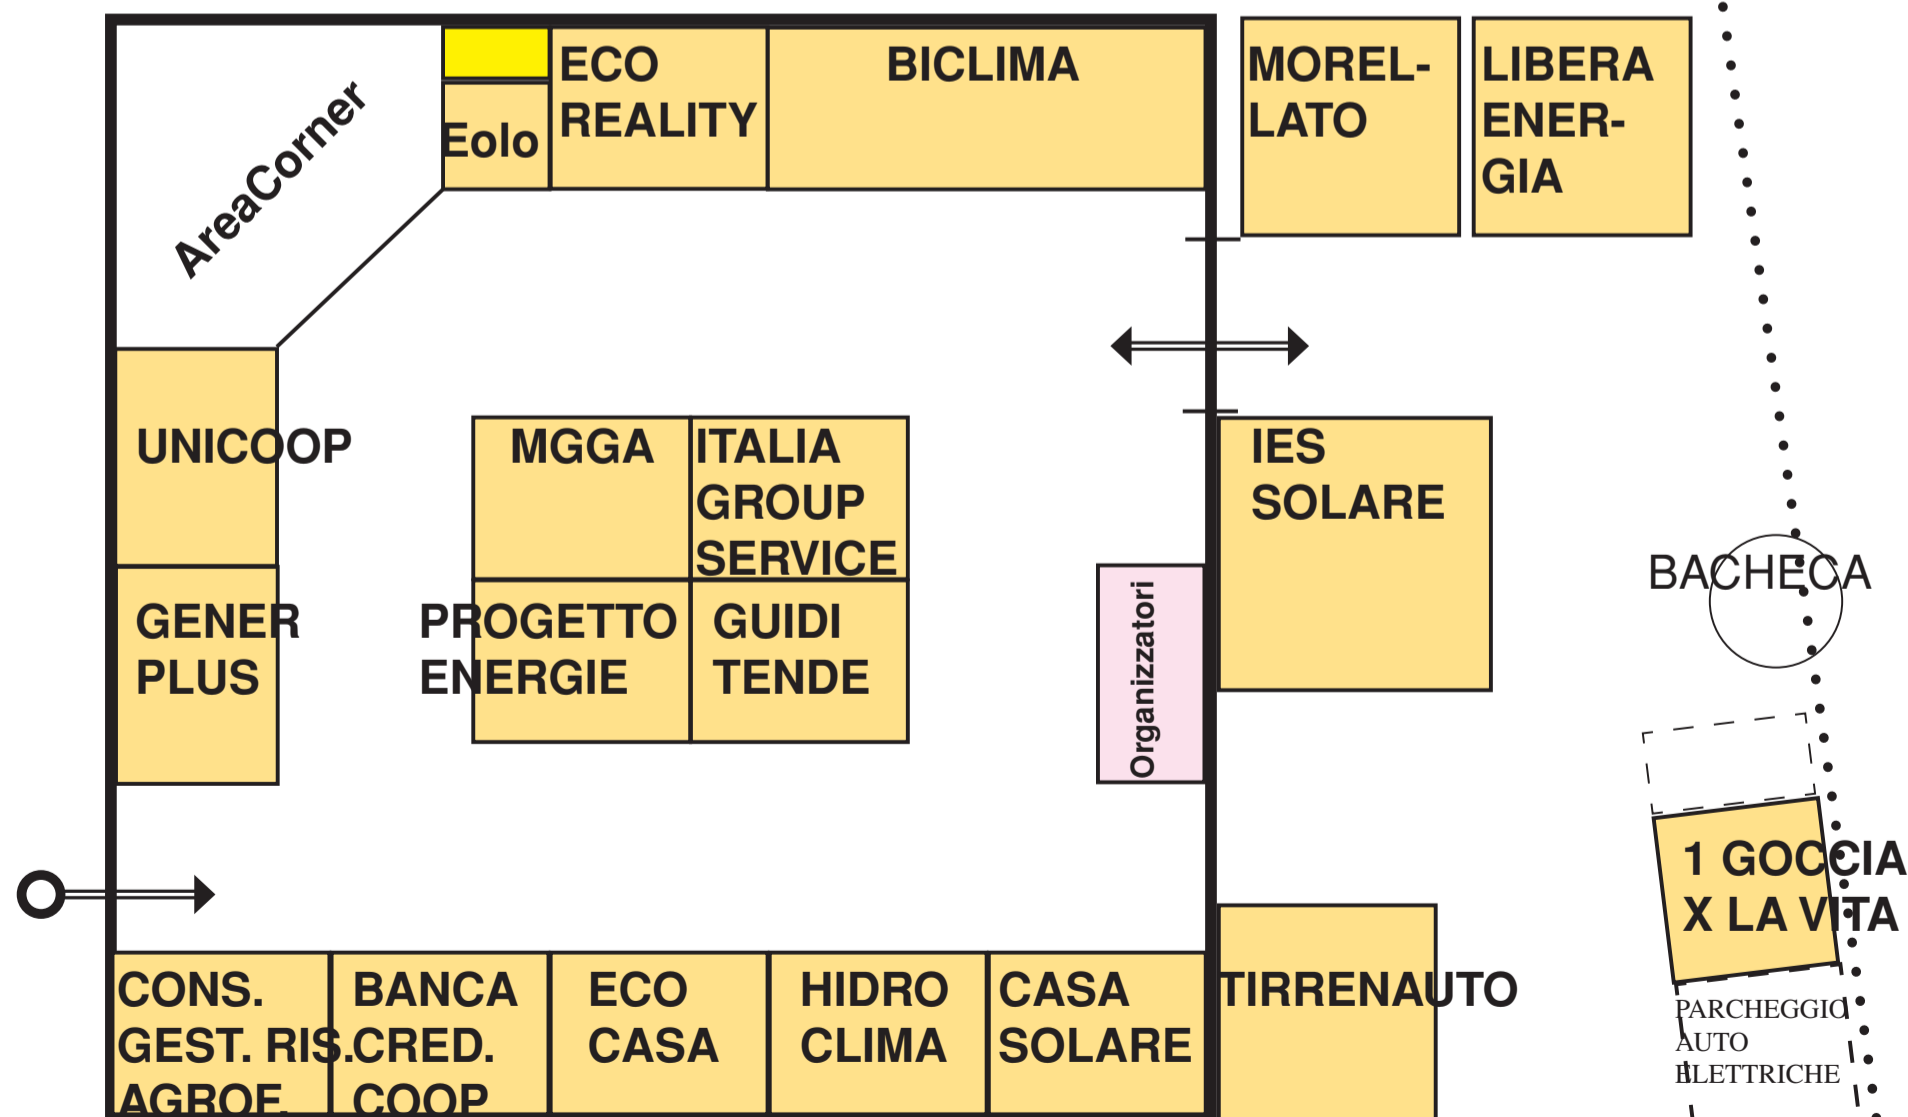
AreaCorner

Eolo

ECO REALITY

BICLIMA

MOREL-LATO

LIBERA ENER-GIA

UNICOOP

MGGA

ITALIA GROUP SERVICE

IES SOLARE

BACHECA

GENER PLUS

PROGETTO ENERGIE

GUIDI TENDE

Organizzatori

1 GOCCIA X LA VITA

CONS. GEST. RIS. AGROF.

BANCA CRED. COOP

ECO CASA

HIDRO CLIMA

CASA SOLARE

TIRRENAUTO

PARCHEGGIO AUTO ELETTRICHE